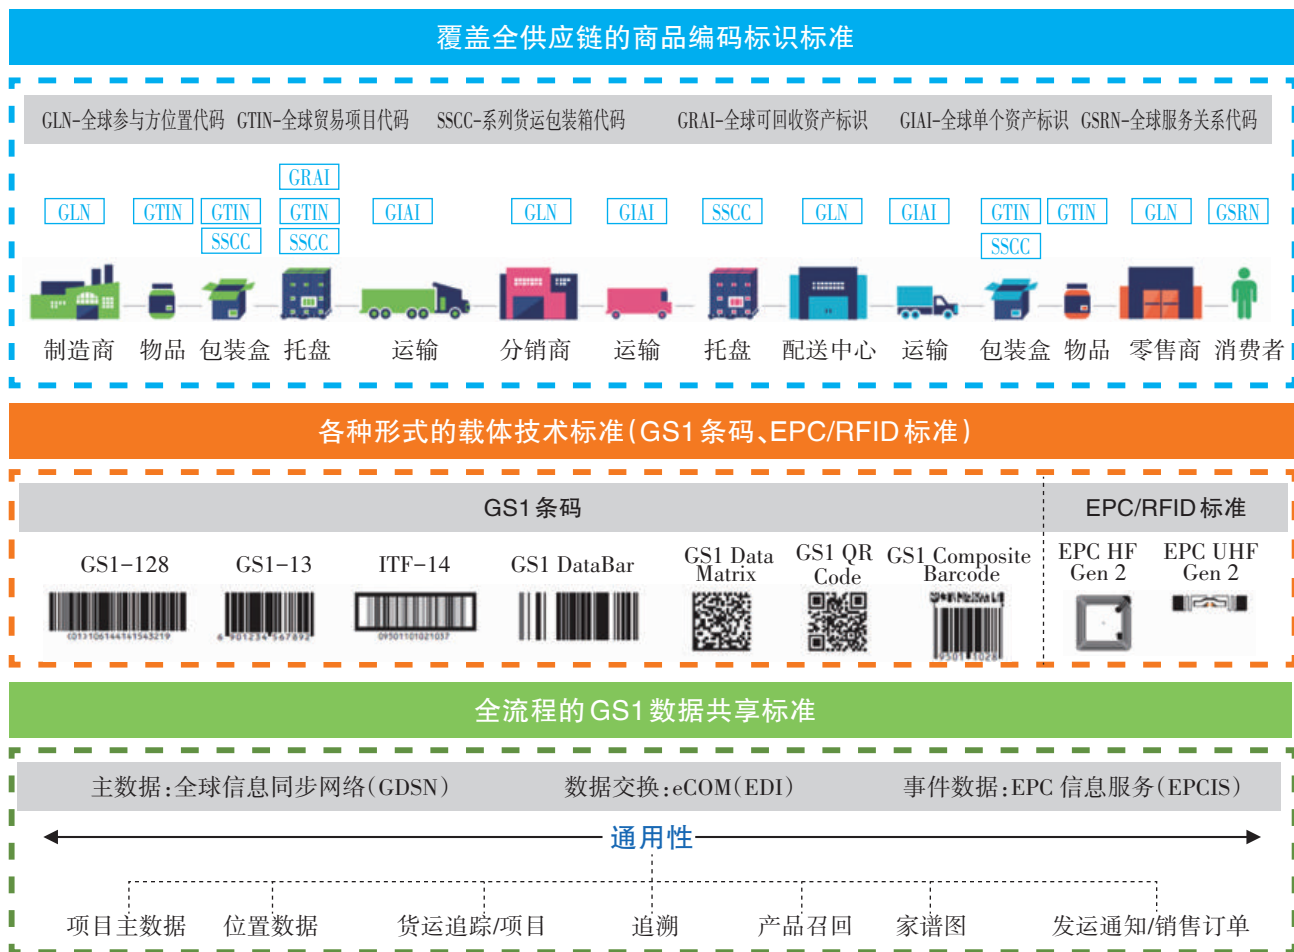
覆盖全供应链的商品编码标识标准

GLN-全球参与方位置代码 GTIN-全球贸易项目代码 SSCC-系列货运包装箱代码 GRAI-全球可回收资产标识 GIAI-全球单个资产标识 GSRN-全球服务关系代码

GLN GTIN GTIN SSCC GRAI GTIN SSCC GIAI GLN GIAI SSCC GLN GIAI GTIN SSCC GTIN GLN GSRN

制造商 物品 包装盒 托盘 运输 分销商 运输 托盘 配送中心 运输 包装盒 物品 零售商 消费者

各种形式的载体技术标准（GS1 条码、EPC/RFID 标准）

GS1 条码

EPC/RFID 标准

GS1-128 GS1-13 ITF-14 GS1 DataBar GS1 Data Matrix GS1 QR Code GS1 Composite Barcode EPC HF Gen 2 EPC UHF Gen 2

全流程的 GS1 数据共享标准

主数据：全球信息同步网络（GDSN） 数据交换：eCOM（EDI） 事件数据：EPC 信息服务（EPCIS）

通用性

项目主数据 位置数据 货运追踪/项目 追溯 产品召回 家谱图 发运通知/销售订单